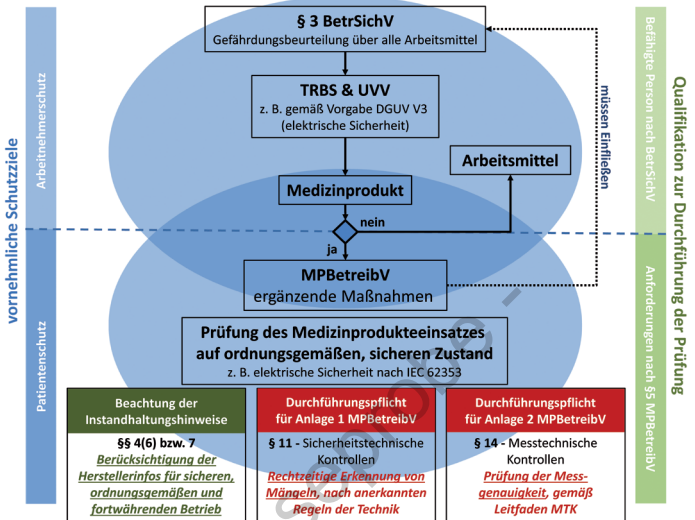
vornehmliche Schutzziele

Arbeitnehmerschutz

Patientenschutz

§ 3 BetrSichV
Gefährdungsbeurteilung über alle Arbeitsmittel

TRBS & UVV
z. B. gemäß Vorgabe DGUV V3
(elektrische Sicherheit)

müssen Einfließen

Arbeitsmittel

Medizinprodukt

nein

ja

MPBetreibV
ergänzende Maßnahmen

Prüfung des Medizinprodukteeinsatzes auf ordnungsgemäßen, sicheren Zustand
z. B. elektrische Sicherheit nach IEC 62353

Beachtung der Instandhaltungshinweise
§§ 4(6) bzw. 7
Berücksichtigung der Herstellerinfos für sicheren, ordnungsgemäßen und fortwährenden Betrieb

Durchführungspflicht für Anlage 1 MPBetreibV
§ 11 - Sicherheitstechnische Kontrollen
Rechtzeitige Erkennung von Mängeln, nach anerkannten Regeln der Technik

Durchführungspflicht für Anlage 2 MPBetreibV
§ 14 - Messtechnische Kontrollen
Prüfung der Messgenauigkeit, gemäß Leitfaden MTK

Befähigte Person nach BetrSichV

Anforderungen nach §5 MPBetreibV

Qualifikation zur Durchführung der Prüfung